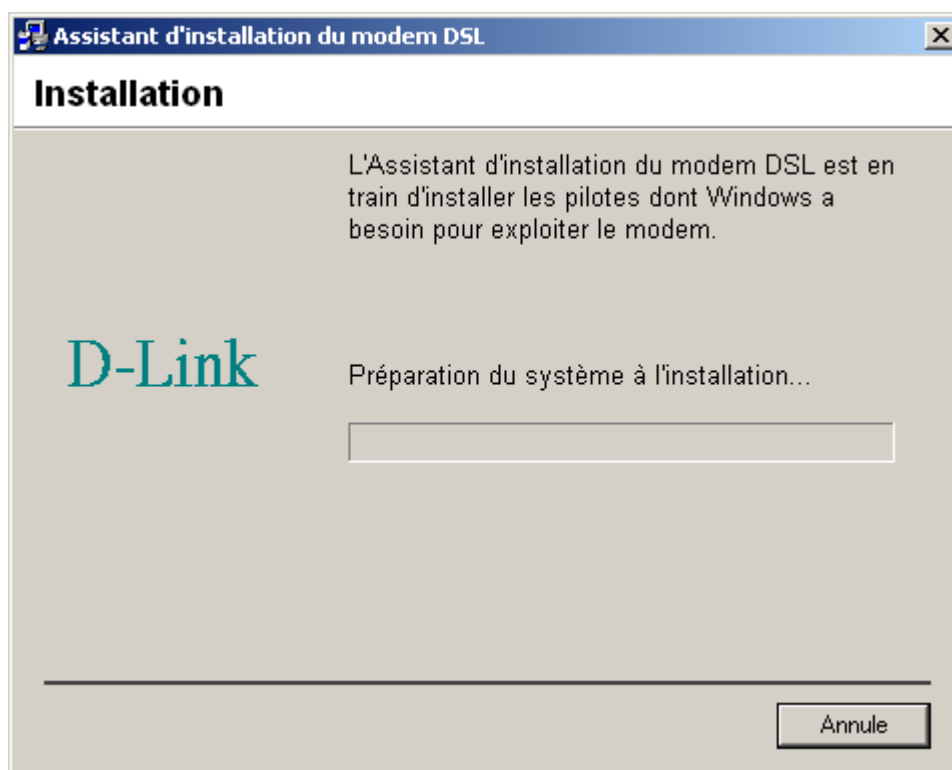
Assistant d'installation du modem DSL

Installation

L'Assistant d'installation du modem DSL est en train d'installer les pilotes dont Windows a besoin pour exploiter le modem.

D-Link

Préparation du système à l'installation...

Annule